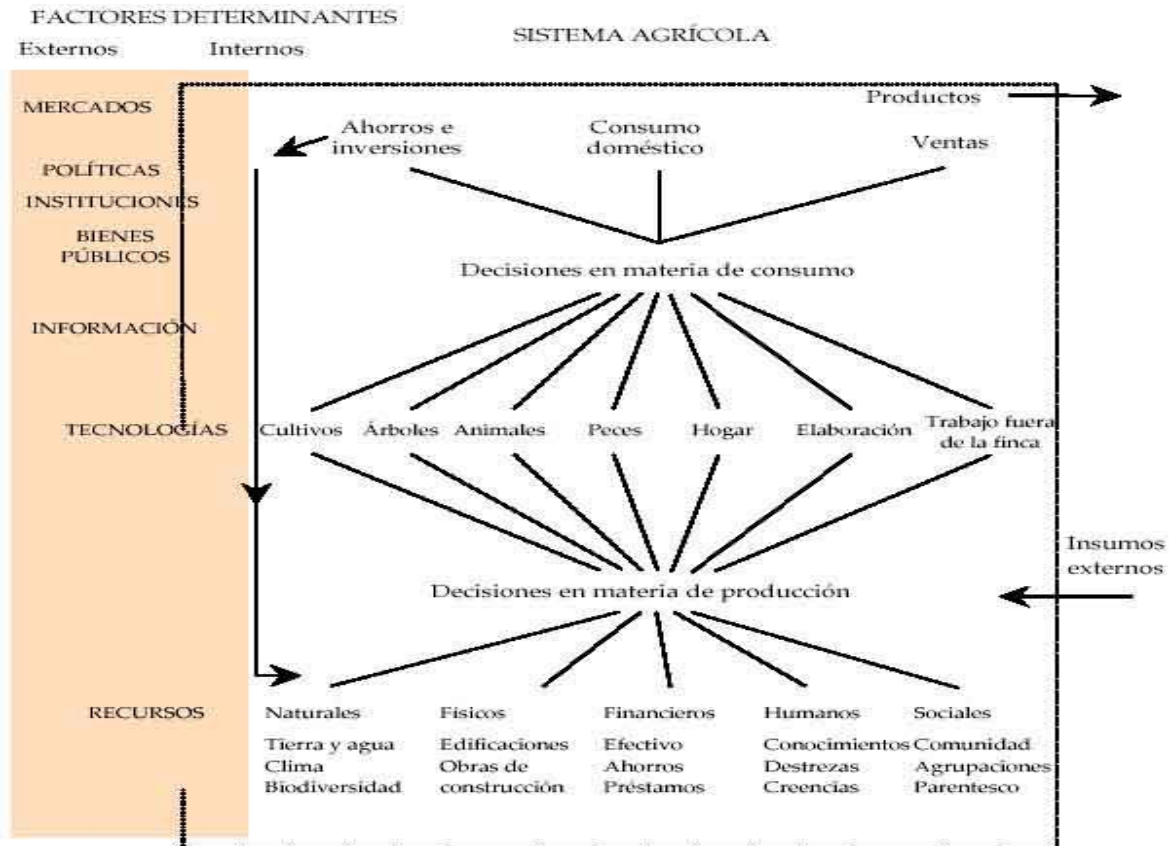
FACTORES DETERMINANTES

Externos Internos

SISTEMA AGRÍCOLA

MERCADOS

POLÍTICAS

INSTITUCIONES

BIENES PÚBLICOS

INFORMACIÓN

TECNOLOGÍAS

RECURSOS

Productos

Ahorros e inversiones

Consumo doméstico

Ventas

Decisiones en materia de consumo

Cultivos Árboles Animales Peces Hogar Elaboración Trabajo fuera de la finca

Insumos externos

Decisiones en materia de producción

| Naturales | Físicos | Financieros | Humanos | Sociales |
|---|---|---|---|---|
| Tierra y agua | Edificaciones | Efectivo | Conocimientos | Comunidad |
| Clima | Obras de | Ahorros | Destrezas | Agrupaciones |
| Biodiversidad | construcción | Préstamos | Creencias | Parentesco |